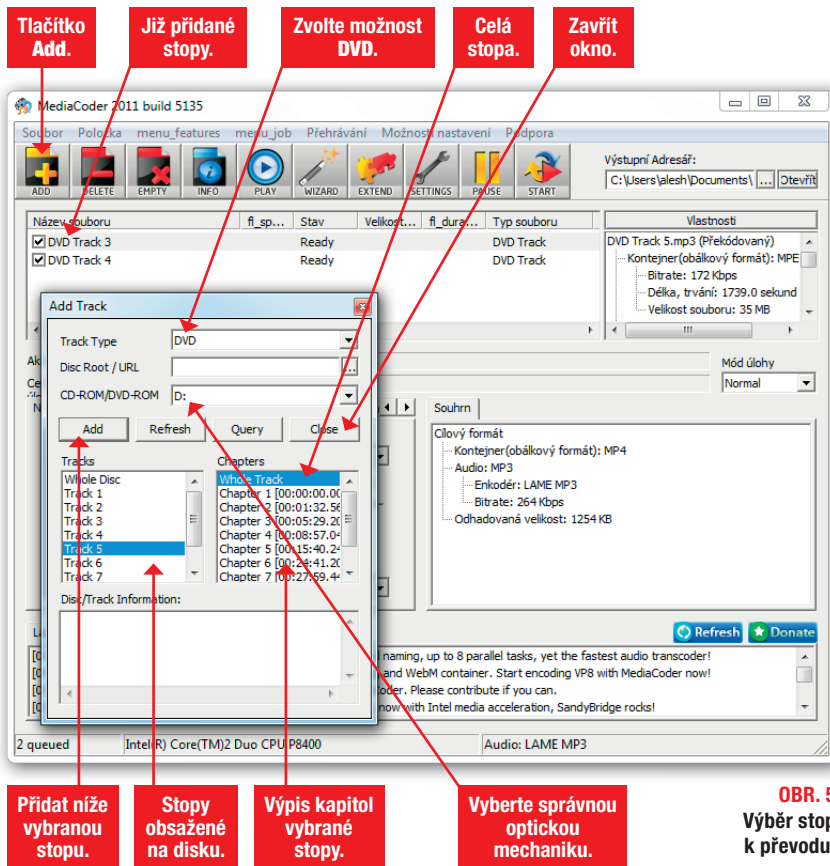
Tlačítko Add.

Již přidané stopy.

Zvolte možnost DVD.

Celá stopa.

Zavřít okno.

MediaCoder 2011 build 5135

Soubor Položka menu_features menu_job Přehrávání Možnosti nastavení Podpora

ADD DELETE EMPTY INFO PLAY WIZARD EXTEND SETTINGS PAUSE START

Výstupní Adresář:

C:\Users\alesh\Documents\ ... Otevřít

| Název souboru | fl_sp... | Stav | Velikost... | fl_dura... | Typ souboru |
|---|---|---|---|---|---|
| DVD Track 3 | | Ready | | | DVD Track |
| DVD Track 4 | | Ready | | | DVD Track |

Vlastnosti

DVD Track 5.mp3 (Překódovaný)
Kontejner(obálkový formát): MPE
Bitrate: 172 Kbps
Délka, trvání: 1739.0 sekund
Velikost souboru: 35 MB

Mód úlohy

Normal

Add Track

Track Type DVD

Disc Root / URL

CD-ROM/DVD-ROM D:

Add Refresh Query Close

Tracks

Whole Disc
Track 1
Track 2
Track 3
Track 4
Track 5
Track 6
Track 7

Chapters

Whole Track
Chapter 1 [00:00:00.00
Chapter 2 [00:01:32.56
Chapter 3 [00:05:29.20
Chapter 4 [00:08:57.04
Chapter 5 [00:15:40.24
Chapter 6 [00:24:41.20
Chapter 7 [00:27:59.44

Disc/Track Information:

Souhrn

Cílový formát
Kontejner(obálkový formát): MP4
Audio: MP3
Enkodér: LAME MP3
Bitrate: 264 Kbps
Odhadovaná velikost: 1254 KB

Refresh Donate

naming, up to 8 parallel tasks, yet the fastest audio transcoder!
and WebM container. Start encoding VP8 with MediaCoder now!
oder. Please contribute if you can.
now with Intel media acceleration, SandyBridge rocks!

2 queued Intel(R) Core(TM)2 Duo CPU P8400 Audio: LAME MP3

Přidat níže vybranou stopu.

Stopy obsažené na disku.

Výpis kapitol vybrané stopy.

Vyberte správnou optickou mechaniku.

OBR. 5
Výběr stop
k převodu